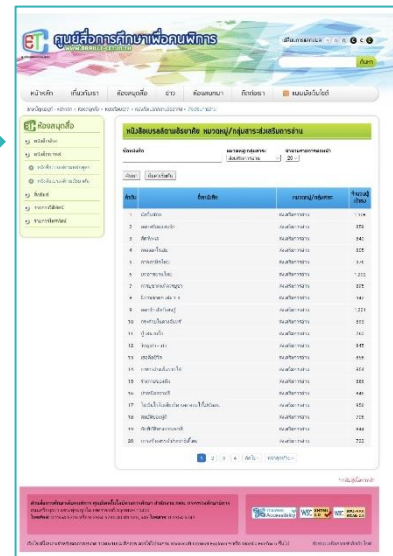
ศูนย์สื่อการศึกษาเพื่อคนพิการ
www.anakarn.com

ค้นหา

หน้าหลัก เกี่ยวกับเรา ห้องสมุดสื่อ ข่าว ห้องสนทนา ติดต่อเรา แผนผังเว็บไซต์

ห้องสมุดสื่อ

หนังสืออิเล็กทรอนิกส์ (ประเภท หมวดหมู่/กลุ่มสาระส่งเสริมการอ่าน)

ชื่อหนังสือ
หมวดหมู่/กลุ่มสาระ
ส่งเสริมการอ่าน
20

ค้นหา

| ลำดับ | ชื่อหนังสือ | หมวดหมู่/กลุ่มสาระ | จำนวนผู้เข้าชม |
|---|---|---|---|
| 1 | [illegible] | ส่งเสริมการอ่าน | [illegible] |
| 2 | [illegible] | ส่งเสริมการอ่าน | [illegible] |
| 3 | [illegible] | ส่งเสริมการอ่าน | 342 |
| 4 | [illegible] | ส่งเสริมการอ่าน | 325 |
| 5 | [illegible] | ส่งเสริมการอ่าน | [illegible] |
| 6 | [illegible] | ส่งเสริมการอ่าน | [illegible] |
| 7 | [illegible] | ส่งเสริมการอ่าน | 325 |
| 8 | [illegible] | ส่งเสริมการอ่าน | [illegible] |
| 9 | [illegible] | ส่งเสริมการอ่าน | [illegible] |
| 10 | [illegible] | ส่งเสริมการอ่าน | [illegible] |
| 11 | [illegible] | ส่งเสริมการอ่าน | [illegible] |
| 12 | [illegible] | ส่งเสริมการอ่าน | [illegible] |
| 13 | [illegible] | ส่งเสริมการอ่าน | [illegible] |
| 14 | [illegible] | ส่งเสริมการอ่าน | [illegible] |
| 15 | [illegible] | ส่งเสริมการอ่าน | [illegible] |
| 16 | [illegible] | ส่งเสริมการอ่าน | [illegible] |
| 17 | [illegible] | ส่งเสริมการอ่าน | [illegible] |
| 18 | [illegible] | ส่งเสริมการอ่าน | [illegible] |
| 19 | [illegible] | ส่งเสริมการอ่าน | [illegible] |
| 20 | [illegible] | ส่งเสริมการอ่าน | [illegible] |

1 2 3 4 ถัดไป

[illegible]